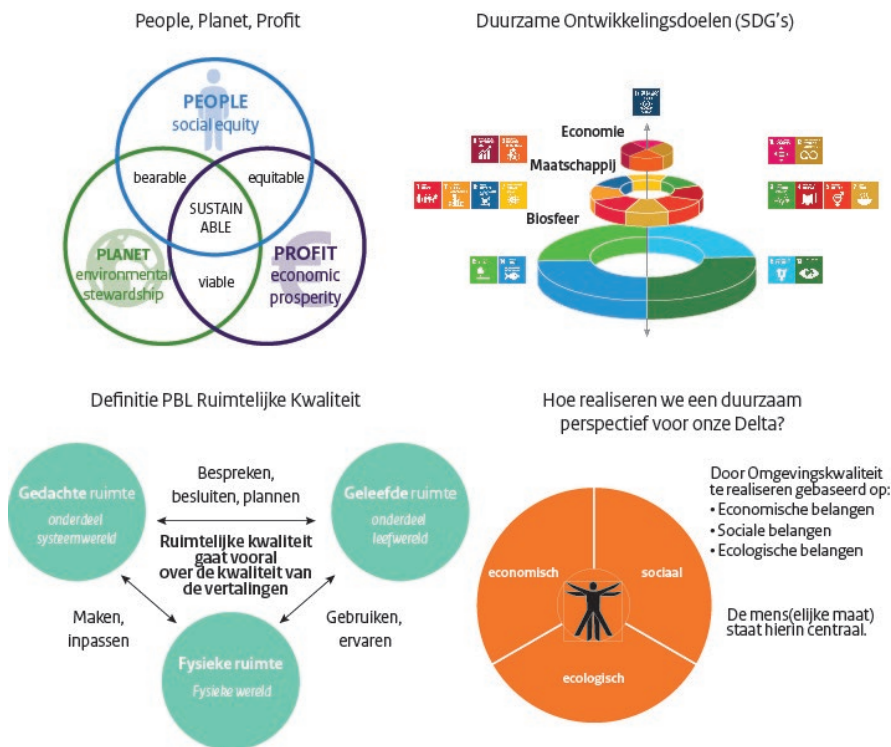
People, Planet, Profit

PEOPLE
social equity

bearable

equitable

SUSTAIN ABLE

PLANET
environmental stewardship

viable

PROFIT
economic prosperity

Duurzame Ontwikkelingsdoelen (SDG's)

Economie

Maatschappij

Biosfeer

Definitie PBL Ruimtelijke Kwaliteit

Gedachte ruimte
onderdeel systeemwereld

Bespreken, besluiten, plannen

Geleefde ruimte
onderdeel leefwereld

Ruimtelijke kwaliteit gaat vooral over de kwaliteit van de vertalingen

Maken, inpassen

Gebruiken, ervaren

Fysieke ruimte
Fysieke wereld

Hoe realiseren we een duurzaam perspectief voor onze Delta?

economisch

sociaal

ecologisch

Door Omgevingskwaliteit te realiseren gebaseerd op:
• Economische belangen
• Sociale belangen
• Ecologische belangen

De mens(elijke maat) staat hierin centraal.